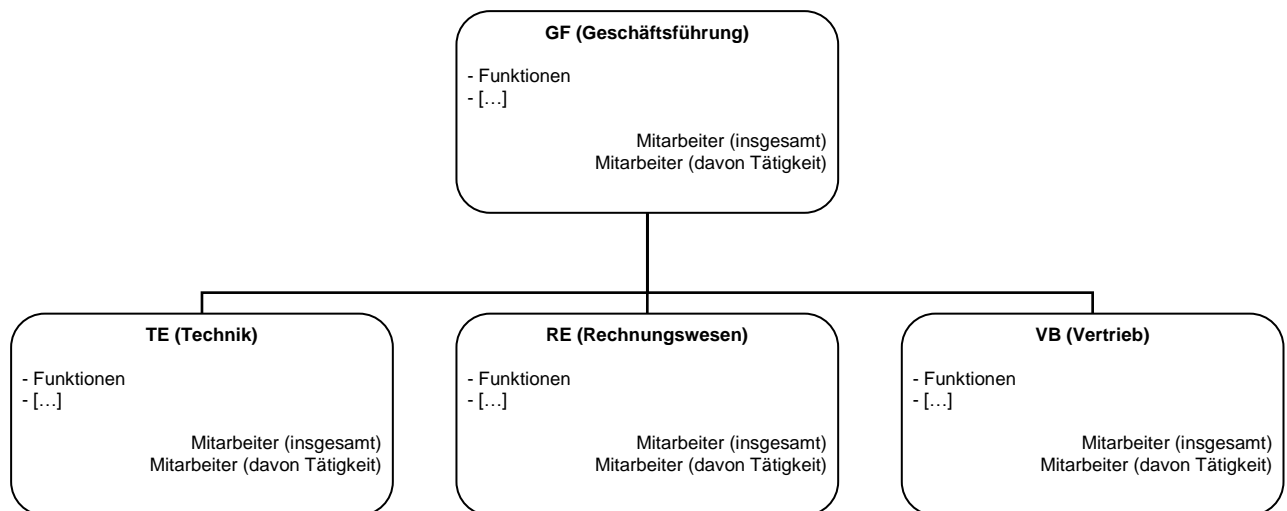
GF (Geschäftsführung)

- Funktionen
- […]

Mitarbeiter (insgesamt)
Mitarbeiter (davon Tätigkeit)

TE (Technik)

- Funktionen
- […]

Mitarbeiter (insgesamt)
Mitarbeiter (davon Tätigkeit)

RE (Rechnungswesen)

- Funktionen
- […]

Mitarbeiter (insgesamt)
Mitarbeiter (davon Tätigkeit)

VB (Vertrieb)

- Funktionen
- […]

Mitarbeiter (insgesamt)
Mitarbeiter (davon Tätigkeit)